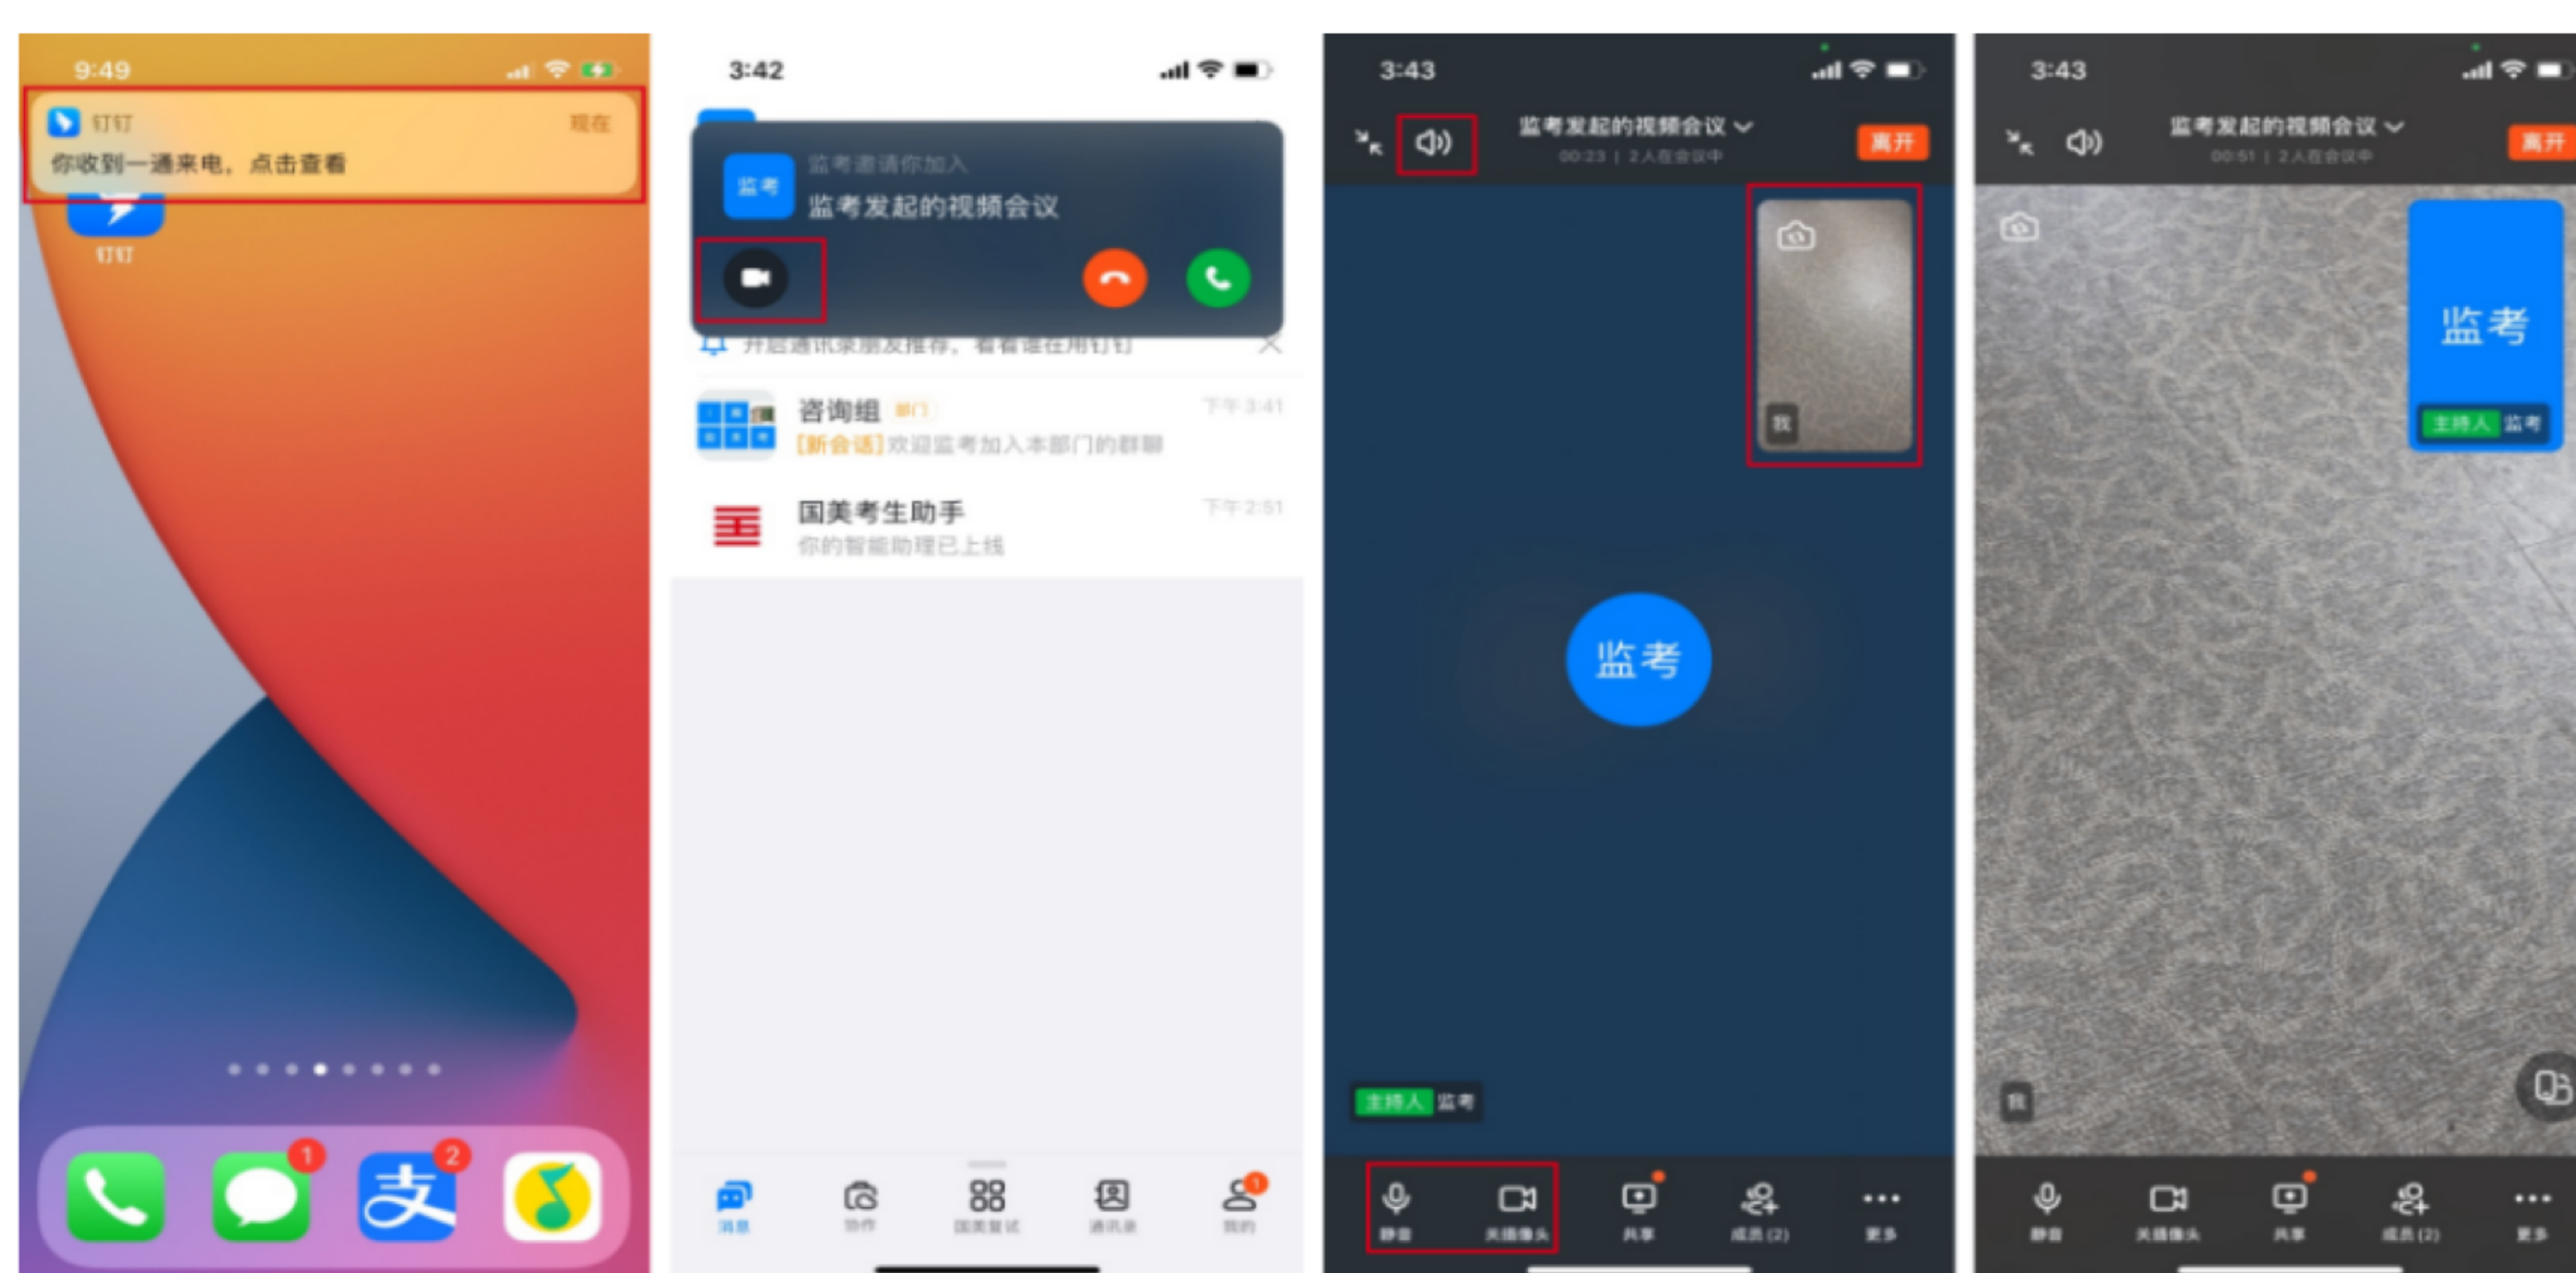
9:49

钉钉 现在
你收到一通来电，点击查看

钉钉

1 2

3:42

监考邀请你加入
监考
监考发起的视频会议

开启通讯录朋友推荐，看看谁在用钉钉

咨询组 部门 下午3:41
[新会话]欢迎监考加入本部门的群聊

国美考生助手 下午2:51
你的智能助理已上线

消息 协作 国美复试 通讯录 我的

3:43

监考发起的视频会议
00:23 | 2人在会议中
离开

我

监考

主持人 监考

静音 关摄像头 共享 成员(2) 更多

3:43

监考发起的视频会议
00:51 | 2人在会议中
离开

监考
主持人 监考

我

静音 关摄像头 共享 成员(2) 更多